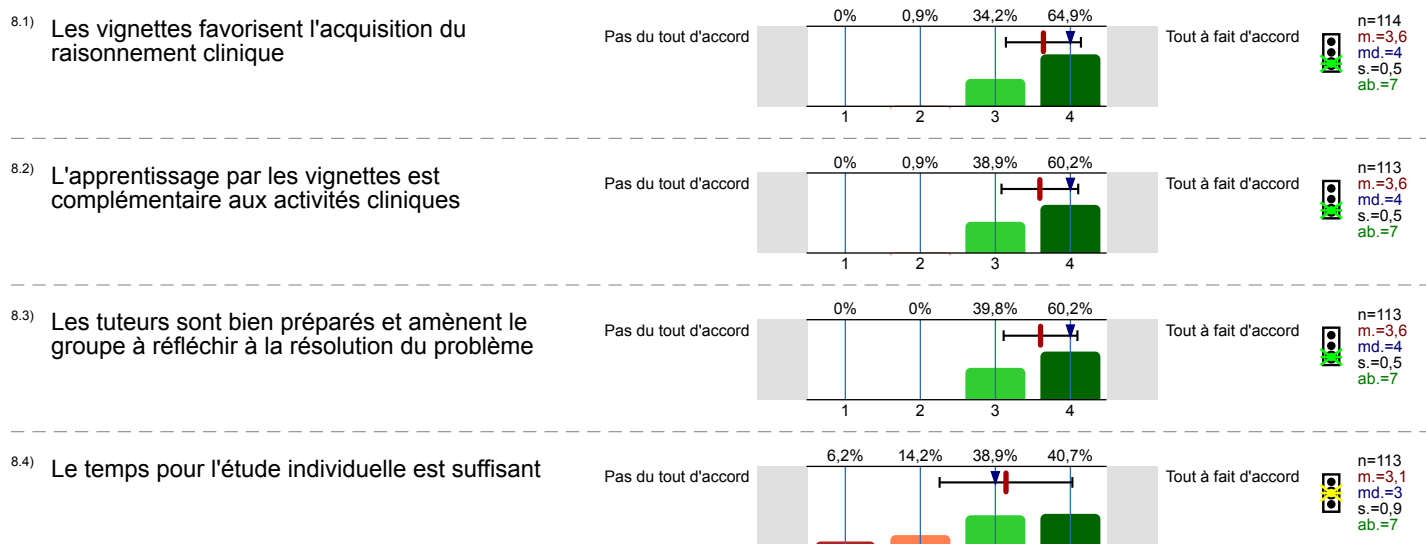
8.1) Les vignettes favorisent l'acquisition du raisonnement clinique

Pas du tout d'accord

| 0% | 0,9% | 34,2% | 64,9% |
|---|---|---|---|
| 1 | 2 | 3 | 4 |

Tout à fait d'accord

n=114
m.=3,6
md.=4
s.=0,5
ab.=7

8.2) L'apprentissage par les vignettes est complémentaire aux activités cliniques

Pas du tout d'accord

| 0% | 0,9% | 38,9% | 60,2% |
|---|---|---|---|
| 1 | 2 | 3 | 4 |

Tout à fait d'accord

n=113
m.=3,6
md.=4
s.=0,5
ab.=7

8.3) Les tuteurs sont bien préparés et amènent le groupe à réfléchir à la résolution du problème

Pas du tout d'accord

| 0% | 0% | 39,8% | 60,2% |
|---|---|---|---|
| 1 | 2 | 3 | 4 |

Tout à fait d'accord

n=113
m.=3,6
md.=4
s.=0,5
ab.=7

8.4) Le temps pour l'étude individuelle est suffisant

Pas du tout d'accord

| 6,2% | 14,2% | 38,9% | 40,7% |
|---|---|---|---|

Tout à fait d'accord

n=113
m.=3,1
md.=3
s.=0,9
ab.=7